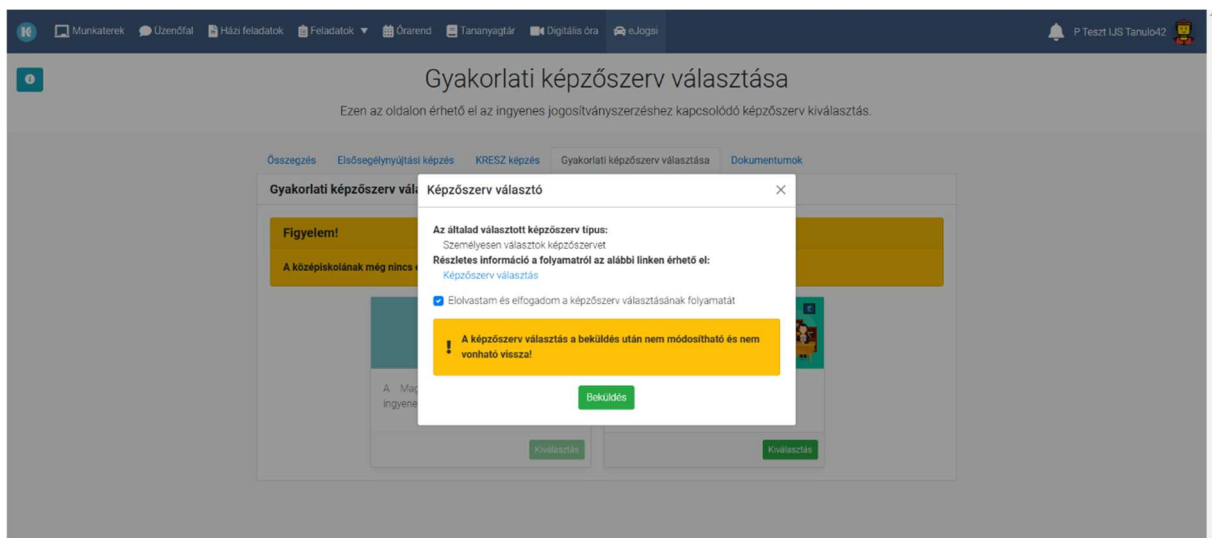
Munkaterek Üzenőfal Házi feladatok Feladatok ▼ Órarend Tananyagtár Digitális óra eJogsi

P Teszt IJS Tanulo42

Gyakorlati képzőszerv választása

Ezen az oldalon érhető el az ingyenes jogosítványszerzéshez kapcsolódó képzőszerv kiválasztás.

Összegzés Elsősegélynyújtási képzés KRESZ képzés Gyakorlati képzőszerv választása Dokumentumok

Gyakorlati képzőszerv vála

Figyelem!

A középiskolának még nincs

A Mag ingyene

Kiválasztás

Kiválasztás

Képzőszerv választó

Az általad választott képzőszerv típus:
Személyesen választok képzőszervet
Részletes információ a folyamatról az alábbi linken érhető el:
Képzőszerv választás

Elolvastam és elfogadom a képzőszerv választásának folyamatát

A képzőszerv választás a beküldés után nem módosítható és nem vonható vissza!

Beküldés